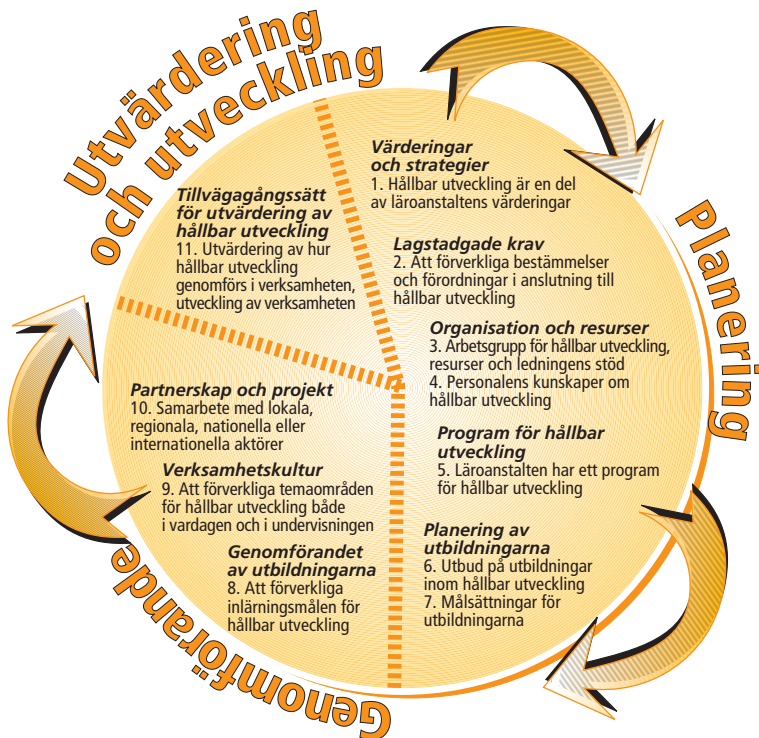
Utvärdering och utveckling

Planering

Genomförande

Värderingar och strategier
1. Hållbar utveckling är en del av läroanstaltens värderingar

Lagstadgade krav
2. Att förverkliga bestämmelser och förordningar i anslutning till hållbar utveckling

Organisation och resurser
3. Arbetsgrupp för hållbar utveckling, resurser och ledningens stöd
4. Personalens kunskaper om hållbar utveckling

Program för hållbar utveckling
5. Läroanstalten har ett program för hållbar utveckling

Planering av utbildningarna
6. Utbud på utbildningar inom hållbar utveckling
7. Målsättningar för utbildningarna

Genomförandet av utbildningarna
8. Att förverkliga inlärningsmålen för hållbar utveckling

Verksamhetskultur
9. Att förverkliga temaområden för hållbar utveckling både i vardagen och i undervisningen

Partnerskap och projekt
10. Samarbete med lokala, regionala, nationella eller internationella aktörer

Tillvägagångssätt för utvärdering av hållbar utveckling
11. Utvärdering av hur hållbar utveckling genomförs i verksamheten, utveckling av verksamheten